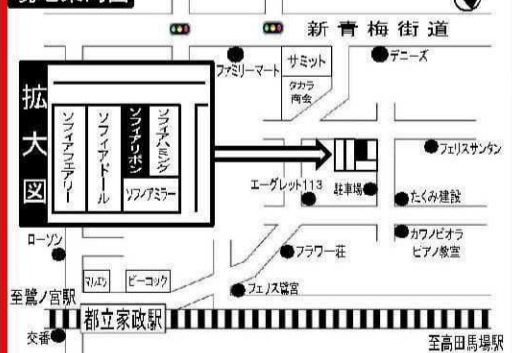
新青梅街道

ファミリーマート

サミット

デニーズ

タカラ商会

拡大図

ソフィアフェアリー

ソフィアドール

ソフィアリボン

ソフィアハミング

ソフィアミラー

フェリスサンタン

エーグレット113

駐車場

たくみ建設

ローソン

カワノピオラ
ピアノ教室

フラワー荘

マルエツ

ピーコック

フェリス鷺宮

至鷺ノ宮駅

都立家政駅

交番

至高田馬場駅